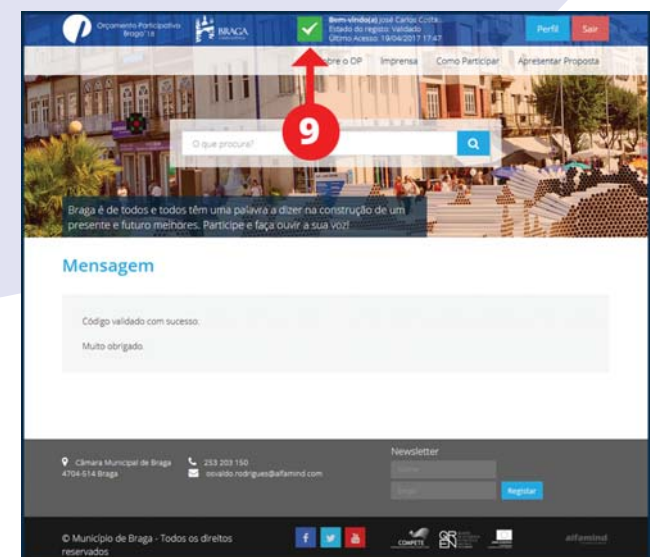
Orçamento Participativo Braga'18

BRAGA

Bem-vindo(a) José Carlos Costa
Estado do registo: Validado
Último Acesso: 19/04/2017 17:47

Perfil

Sair

Sobre o OP

Imprensa

Como Participar

Apresentar Proposta

9

O que procura?

Braga é de todos e todos têm uma palavra a dizer na construção de um presente e futuro melhores. Participe e faça ouvir a sua voz!

Mensagem

Código validado com sucesso.

Muito obrigado.

Câmara Municipal de Braga
4704-514 Braga

253 203 150
osvaldo.rodrigues@alfamind.com

Newsletter

Nome

Email

Registar

© Município de Braga - Todos os direitos reservados

COMPETE

alfamind